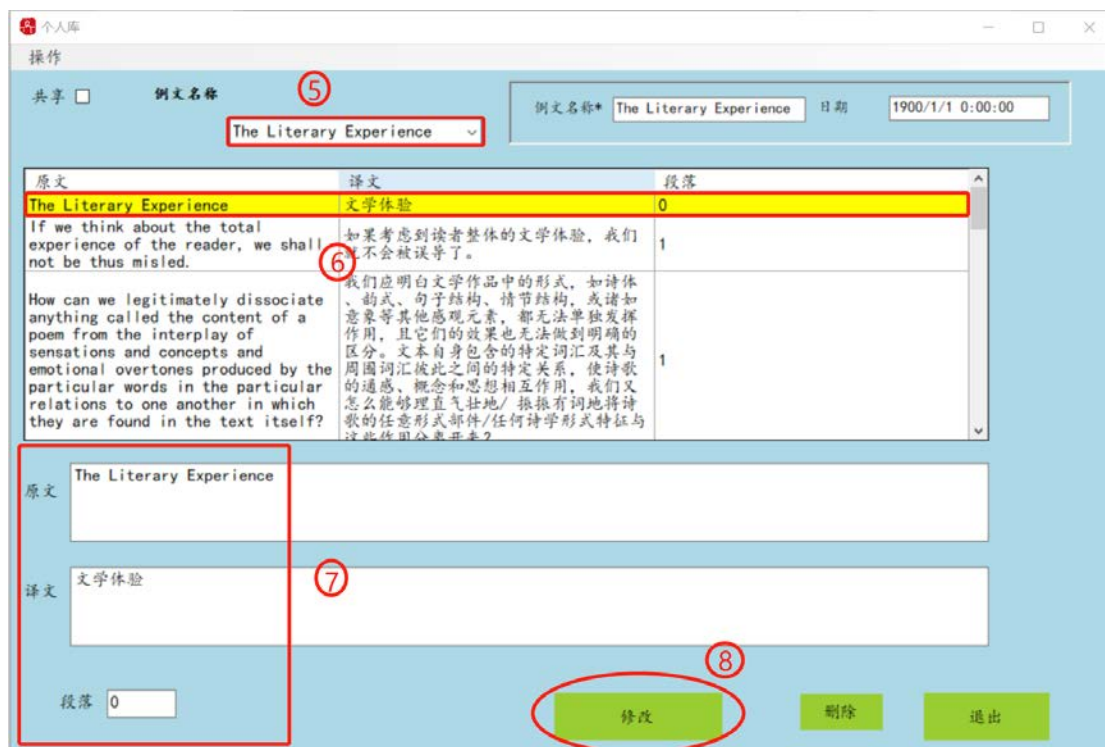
个人库

操作

共享 例文名称 ⑤

The Literary Experience

例文名称* The Literary Experience 日期 1900/1/1 0:00:00

| 原文 | 译文 | 段落 |
|---|---|---|
| The Literary Experience | 文学体验 | 0 |
| If we think about the total experience of the reader, we shall not be thus misled. | 如果考虑到读者整体的文学体验，我们就不会被误导了。 | 1 |
| How can we legitimately dissociate anything called the content of a poem from the interplay of sensations and concepts and emotional overtones produced by the particular words in the particular relations to one another in which they are found in the text itself? | 我们应明白文学作品中的形式，如诗体、韵式、句子结构、情节结构，或诸如意象等其他感观元素，都无法单独发挥作用，且它们的效果也无法做到明确的区分。文本自身包含的特定词汇及其与周围词汇彼此之间的特定关系，使诗歌的通感、概念和思想相互作用，我们又怎么能够理直气壮地/振振有词地将诗歌的任意形式部件/任何诗学形式特征与这些作用分离开来？ | 1 |

⑥

原文 The Literary Experience

译文 文学体验

⑦

段落 0

⑧

修改 删除 退出